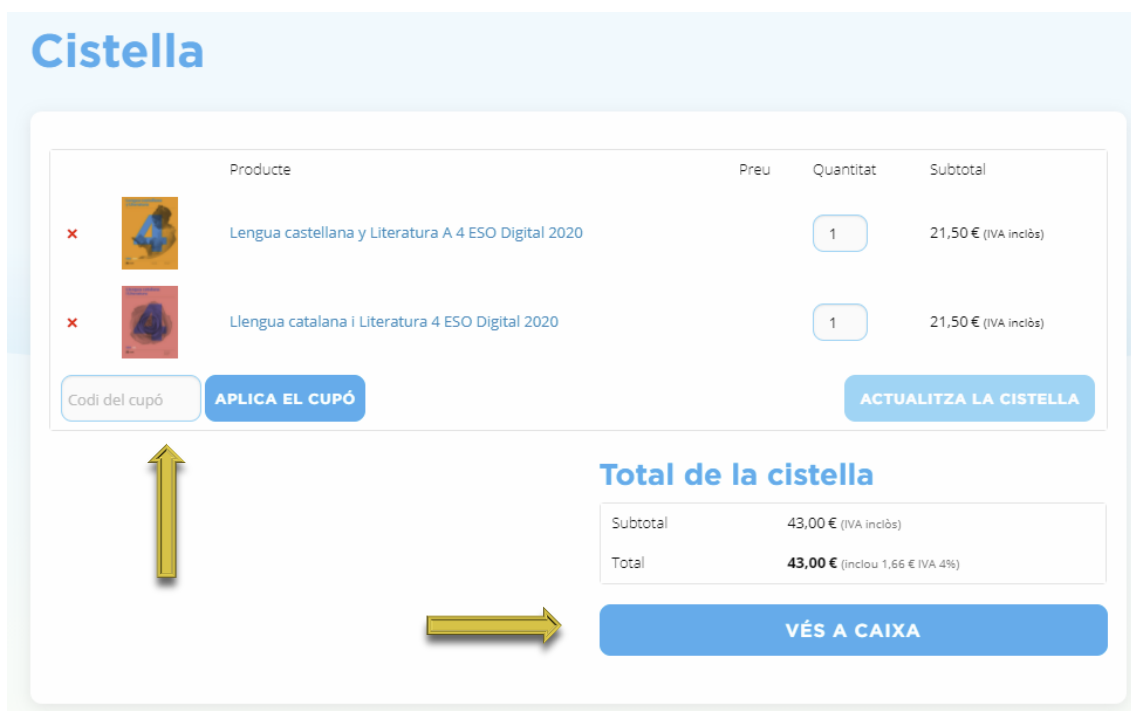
Cistella

| | | Producte | Preu | Quantitat | Subtotal |
|---|---|---|---|---|---|
| × | | Lengua castellana y Literatura A 4 ESO Digital 2020 | | 1 | 21,50 € (IVA inclòs) |
| × | | Llengua catalana i Literatura 4 ESO Digital 2020 | | 1 | 21,50 € (IVA inclòs) |

Codi del cupó

APLICA EL CUPÓ

ACTUALITZA LA CISTELLA

Total de la cistella

| | |
|---|---|
| Subtotal | 43,00 € (IVA inclòs) |
| Total | **43,00 €** (inclou 1,66 € IVA 4%) |

VÉS A CAIXA